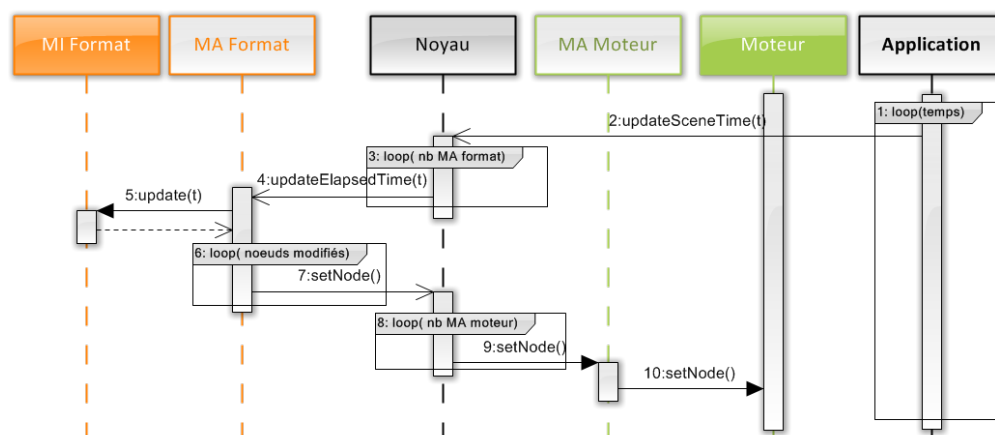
MI Format

MA Format

Noyau

MA Moteur

Moteur

Application

1: loop(temps)

2:updateSceneTime(t)

3: loop( nb MA format)

4:updateElapsedTime(t)

5:update(t)

6: loop( noeuds modifiés)

7:setNode()

8: loop( nb MA moteur)

9:setNode()

10:setNode()